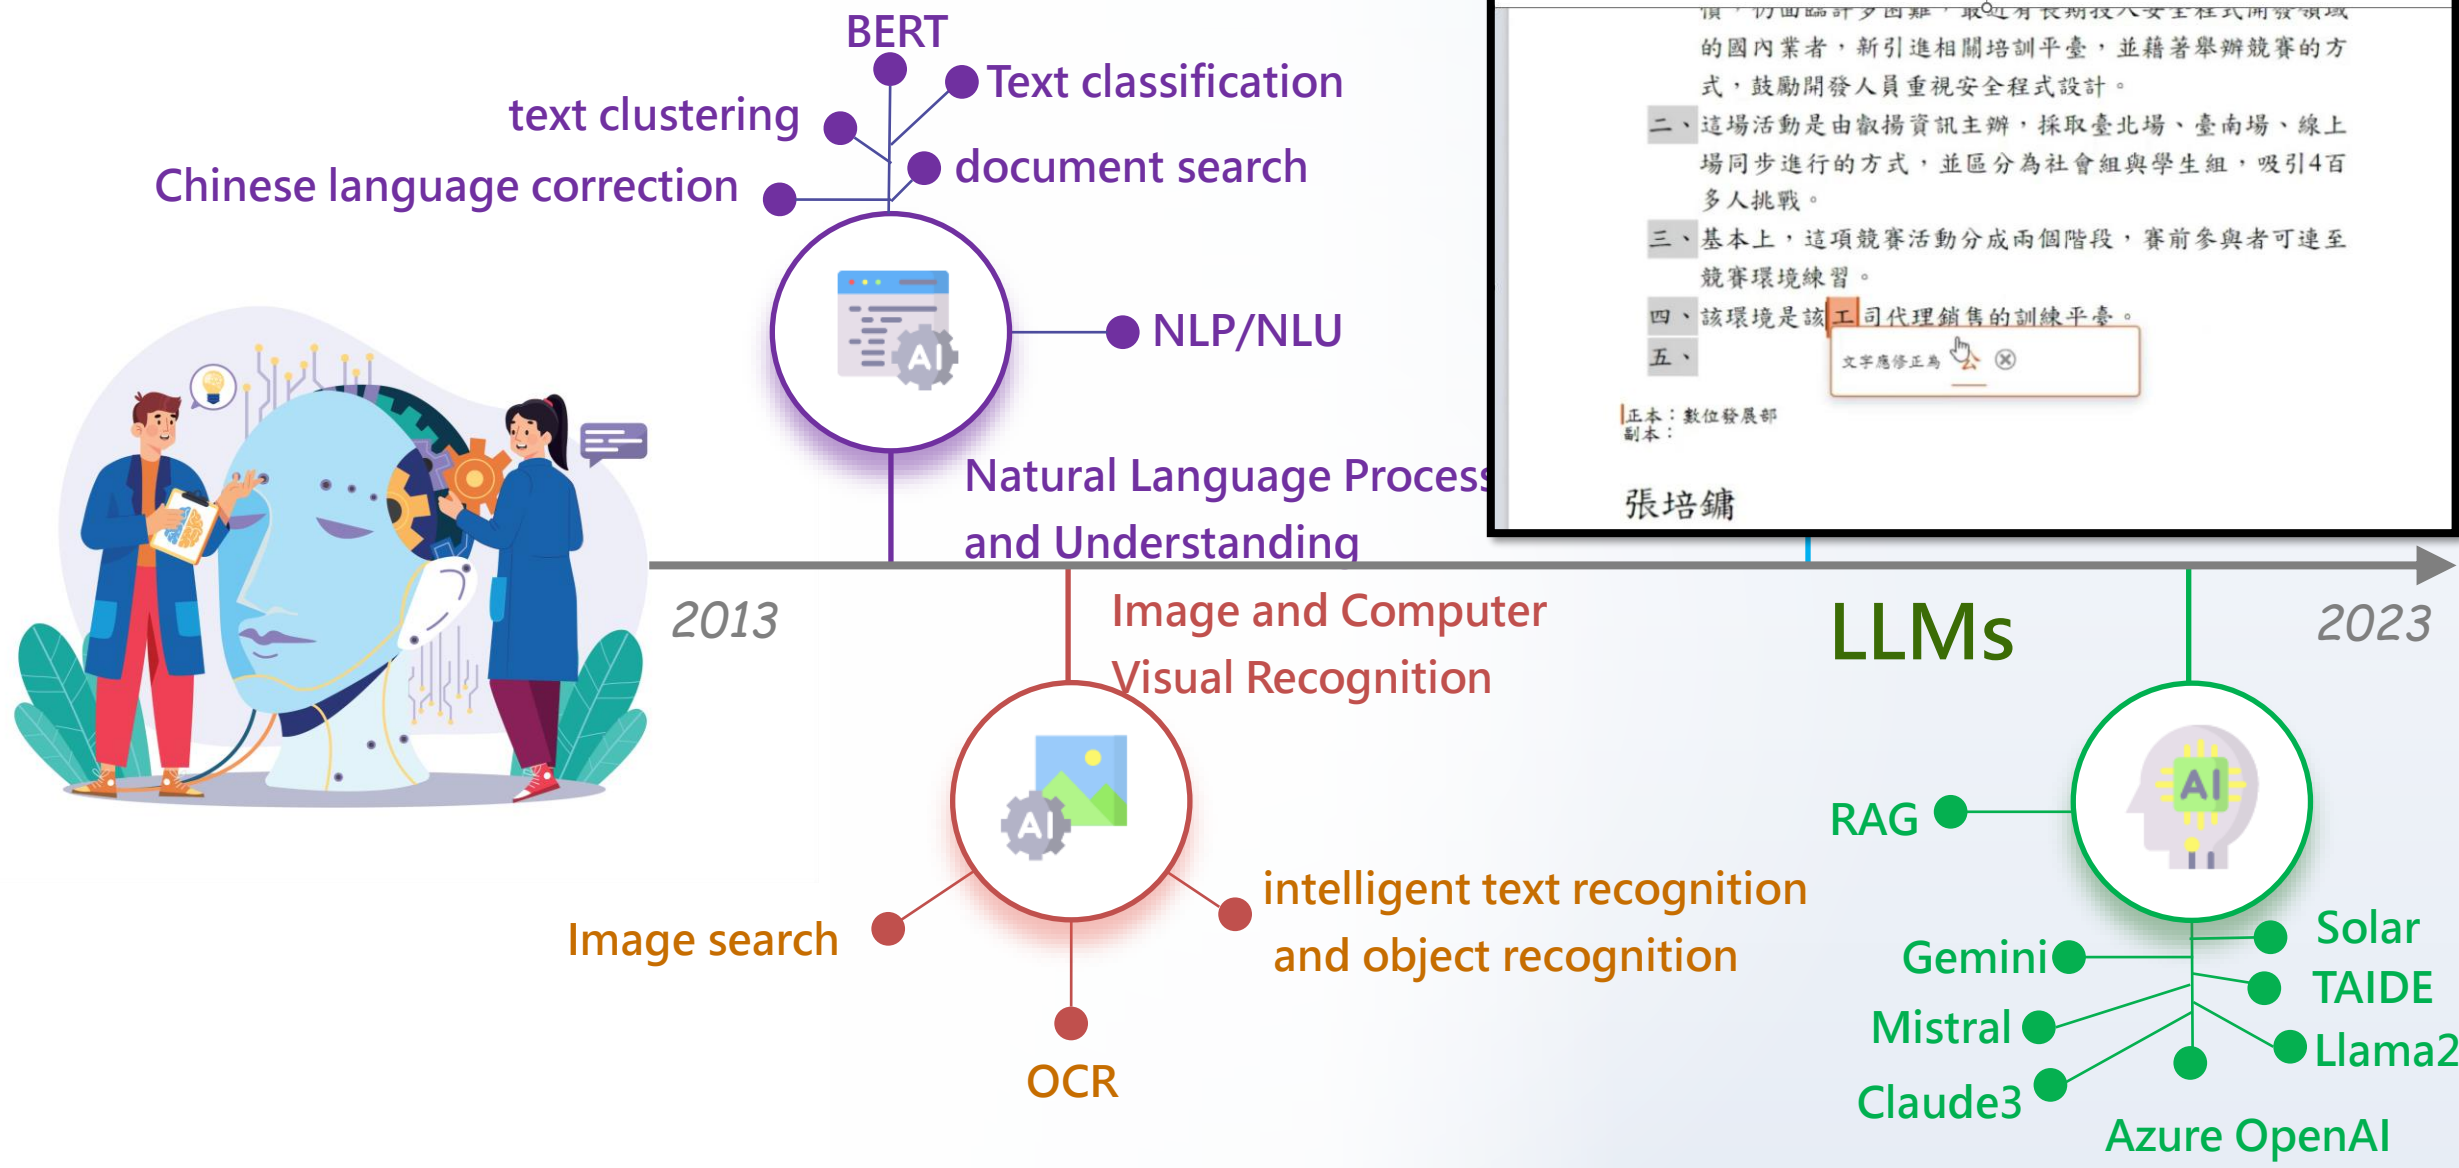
BERT
Text classification
text clustering
document search
Chinese language correction
NLP/NLU
Natural Language Process
and Understanding

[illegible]仍面臨許多困難，最近有長期投入安全程式開發領域的國內業者，新引進相關培訓平臺，並藉著舉辦競賽的方式，鼓勵開發人員重視安全程式設計。
二、這場活動是由叡揚資訊主辦，採取臺北場、臺南場、線上場同步進行的方式，並區分為社會組與學生組，吸引4百多人挑戰。
三、基本上，這項競賽活動分成兩個階段，賽前參與者可連至競賽環境練習。
四、該環境是該工司代理銷售的訓練平臺。
五、
文字應修正為
正本：數位發展部
副本：
張培鏞

2013
Image and Computer
Visual Recognition
LLMs
2023
RAG
intelligent text recognition
and object recognition
Image search
OCR
Solar
Gemini
TAIDE
Mistral
Llama2
Claude3
Azure OpenAI